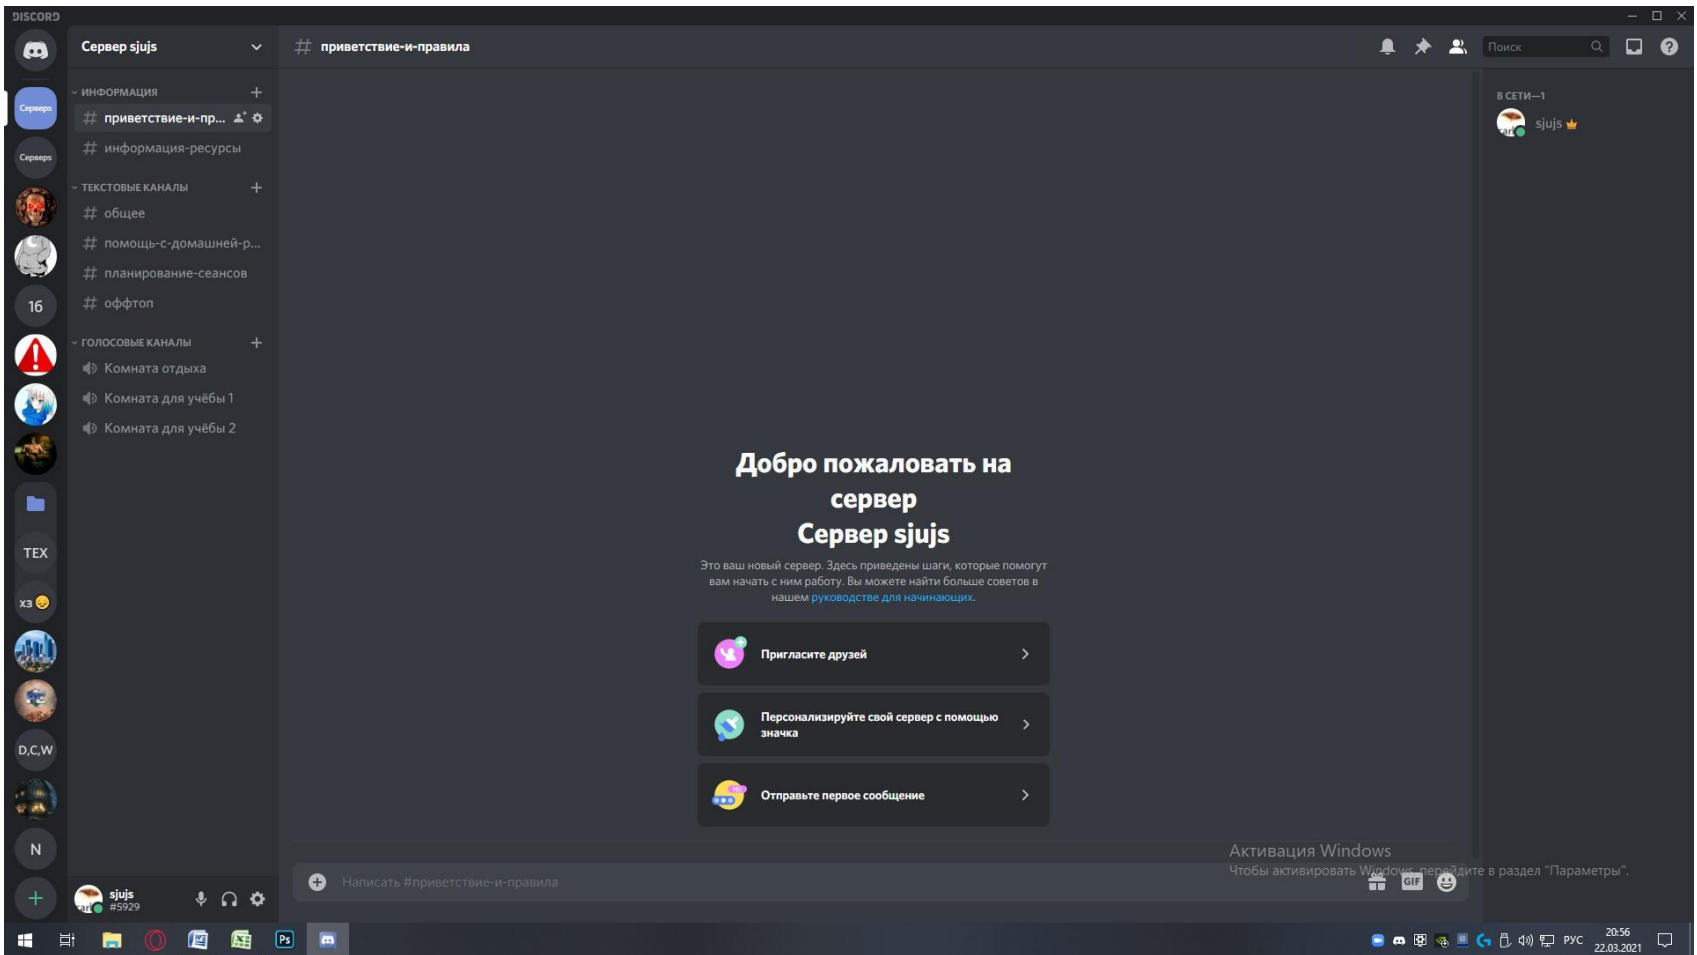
DISCORD

Сервер sjujs

ИНФОРМАЦИЯ
# приветствие-и-пр...
# информация-ресурсы

ТЕКСТОВЫЕ КАНАЛЫ
# общее
# помощь-с-домашней-р...
# планирование-сеансов
# оффтоп

ГОЛОСОВЫЕ КАНАЛЫ
Комната отдыха
Комната для учёбы 1
Комната для учёбы 2

Серверы
Серверы
16
TEX
хз
D,C,W
N

sjujs
#5929

# приветствие-и-правила

Поиск

Добро пожаловать на сервер
Сервер sjujs

Это ваш новый сервер. Здесь приведены шаги, которые помогут вам начать с ним работу. Вы можете найти больше советов в нашем руководстве для начинающих.

Пригласите друзей

Персонализируйте свой сервер с помощью значка

Отправьте первое сообщение

Написать #приветствие-и-правила

GIF

В СЕТИ—1
sjujs

Активация Windows
Чтобы активировать Windows, перейдите в раздел "Параметры".

РУС
20:56
22.03.2021